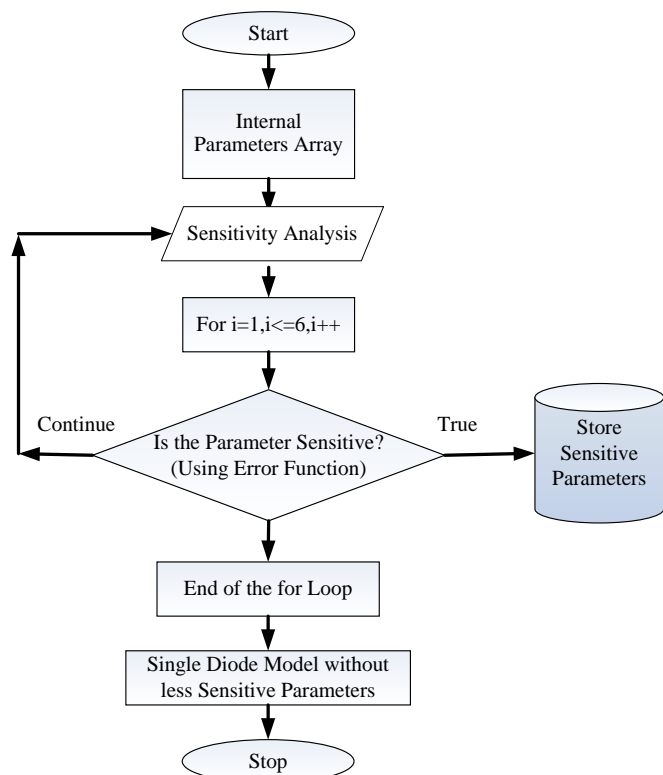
Start

Internal Parameters Array

Sensitivity Analysis

For i=1,i<=6,i++

Continue

Is the Parameter Sensitive? (Using Error Function)

True

Store Sensitive Parameters

End of the for Loop

Single Diode Model without less Sensitive Parameters

Stop